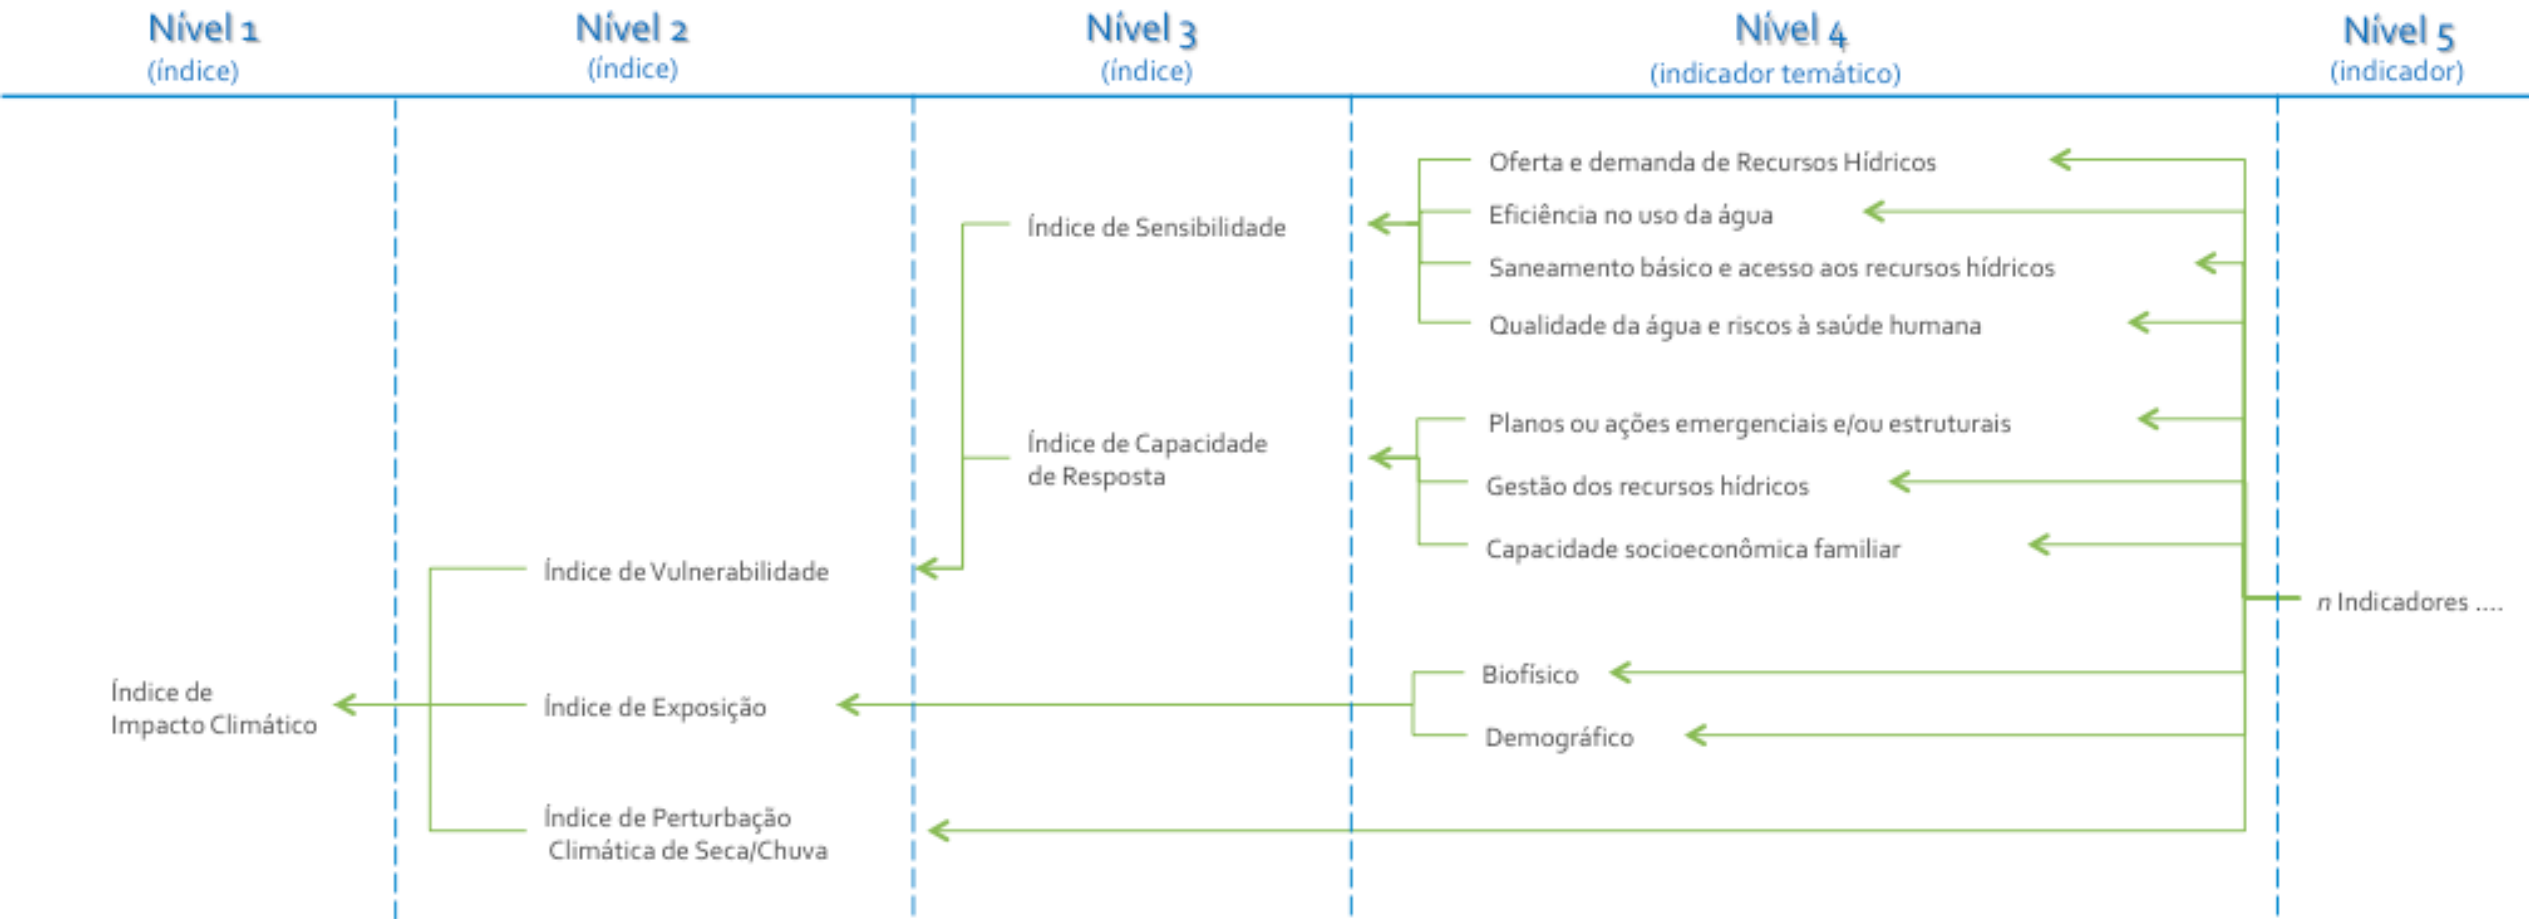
Nível 1
(índice)

Nível 2
(índice)

Nível 3
(índice)

Nível 4
(indicador temático)

Nível 5
(indicador)

Oferta e demanda de Recursos Hídricos

Índice de Sensibilidade

Eficiência no uso da água

Saneamento básico e acesso aos recursos hídricos

Qualidade da água e riscos à saúde humana

Planos ou ações emergenciais e/ou estruturais

Índice de Capacidade de Resposta

Gestão dos recursos hídricos

Capacidade socioeconômica familiar

Índice de Vulnerabilidade

*n* Indicadores ....

Biofísico

Índice de Impacto Climático

Índice de Exposição

Demográfico

Índice de Perturbação Climática de Seca/Chuva